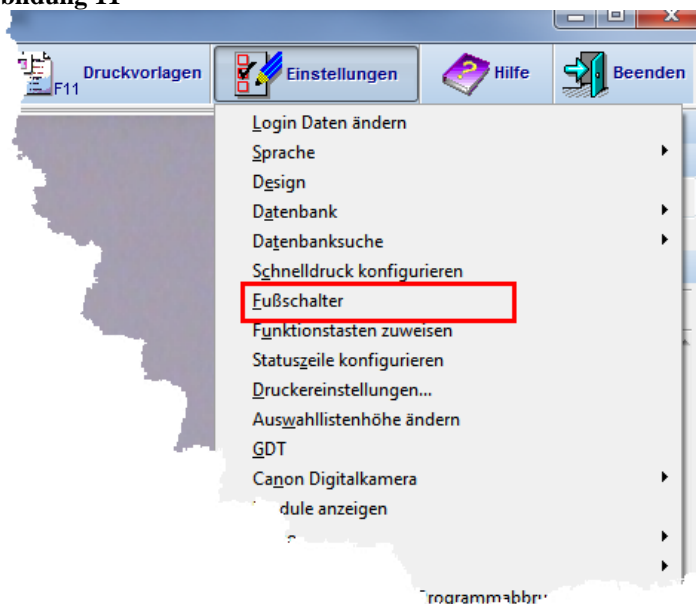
bildung 11

F11 Druckvorlagen
Einstellungen
Hilfe
Beenden

Login Daten ändern
Sprache
Design
Datenbank
Datenbanksuche
Schnelldruck konfigurieren
Fußschalter
Funktionstasten zuweisen
Statuszeile konfigurieren
Druckereinstellungen...
Auswahllistenhöhe ändern
GDT
Canon Digitalkamera
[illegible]dule anzeigen
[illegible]
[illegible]rogrammabbru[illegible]